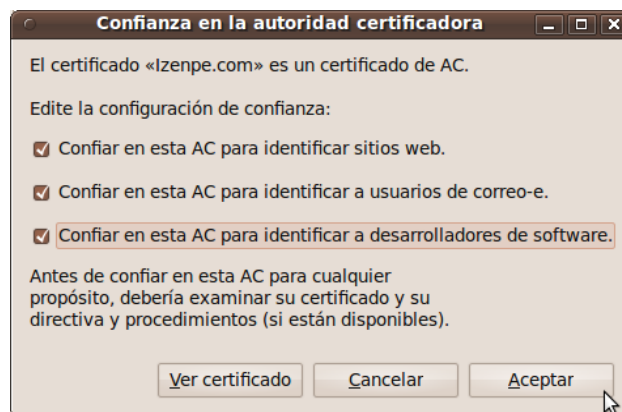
Confianza en la autoridad certificadora

El certificado «Izenpe.com» es un certificado de AC.

Edite la configuración de confianza:

Confiar en esta AC para identificar sitios web.

Confiar en esta AC para identificar a usuarios de correo-e.

Confiar en esta AC para identificar a desarrolladores de software.

Antes de confiar en esta AC para cualquier propósito, debería examinar su certificado y su directiva y procedimientos (si están disponibles).

Ver certificado

Cancelar

Aceptar